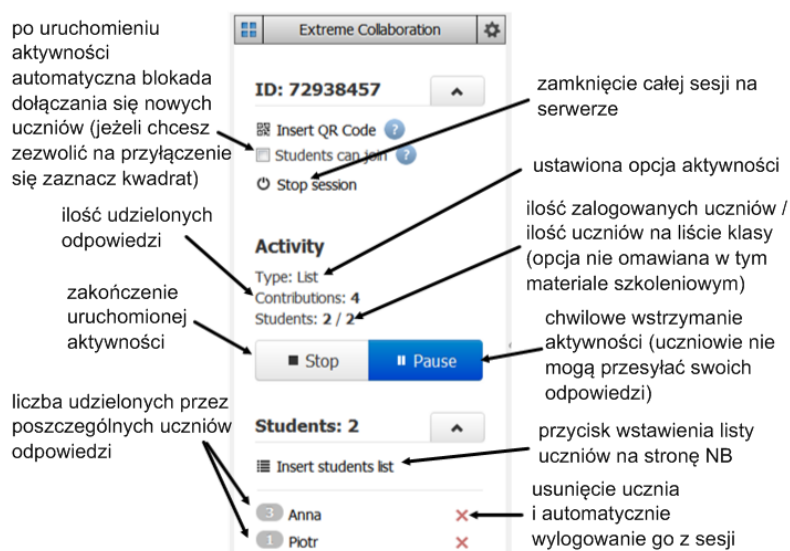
po uruchomieniu aktywności automatyczna blokada dołączania się nowych uczniów (jeżeli chcesz zezwolić na przyłączenie się zaznacz kwadrat)

Extreme Collaboration

ID: 72938457

Insert QR Code

Students can join

Stop session

zamknięcie całej sesji na serwerze

ustawiona opcja aktywności

ilość udzielonych odpowiedzi

ilość zalogowanych uczniów / ilość uczniów na liście klasy (opcja nie omawiana w tym materiale szkoleniowym)

Activity

Type: List

Contributions: 4

Students: 2 / 2

zakończenie uruchomionej aktywności

Stop

Pause

chwilowe wstrzymanie aktywności (uczniowie nie mogą przesyłać swoich odpowiedzi)

liczba udzielonych przez poszczególnych uczniów odpowiedzi

Students: 2

przycisk wstawienia listy uczniów na stronę NB

Insert students list

usunięcie ucznia i automatycznie wylogowanie go z sesji

3 Anna

1 Piotr